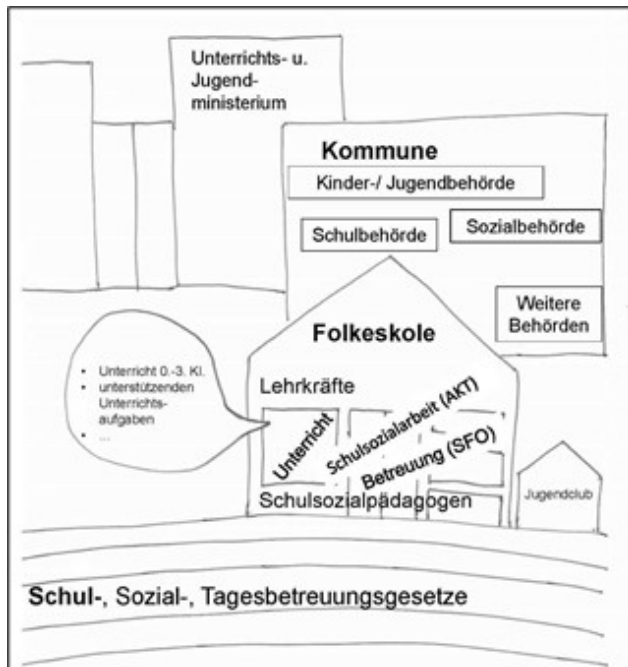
Unterrichts- u. Jugend-ministerium

Kommune

Kinder-/ Jugendbehörde

Schulbehörde

Sozialbehörde

Weitere Behörden

Folkeskole

- Unterricht 0.-3. Kl.
- unterstützenden Unterrichts-aufgaben
- ...

Lehrkräfte

Unterricht

Schulsozialarbeit (AKT)

Betreuung (SFO)

Schulsozialpädagogen

Jugendclub

Schul-, Sozial-, Tagesbetreuungsgesetze